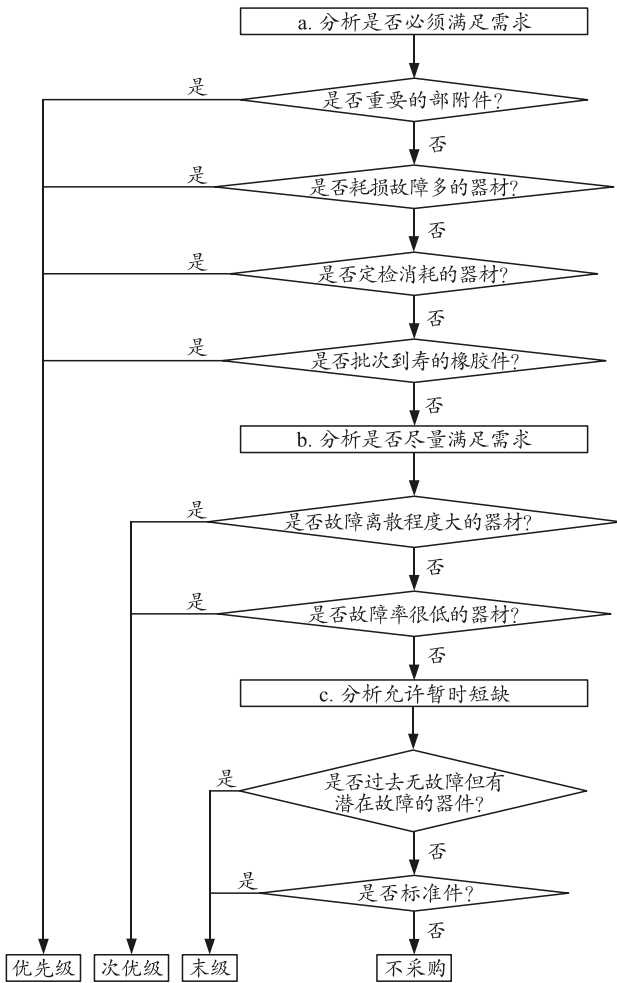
a. 分析是否必须满足需求

是

是否重要的部附件?

否

是

是否耗损故障多的器材?

否

是

是否定检消耗的器材?

否

是

是否批次到寿的橡胶件?

否

b. 分析是否尽量满足需求

是

是否故障离散程度大的器材?

否

是

是否故障率很低的器材?

否

c. 分析允许暂时短缺

是

是否过去无故障但有潜在故障的器件?

否

是

是否标准件?

否

优先级

次优级

末级

不采购